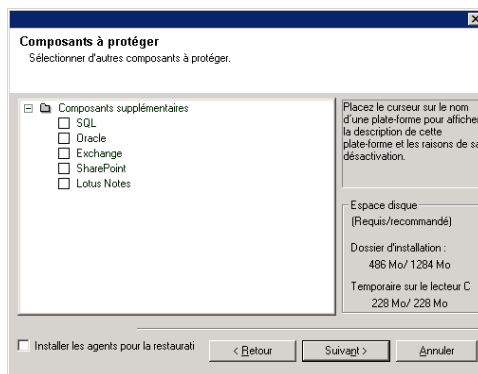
Composants à protéger
Sélectionner d'autres composants à protéger.

Composants supplémentaires
SQL
Oracle
Exchange
SharePoint
Lotus Notes

Placez le curseur sur le nom d'une plate-forme pour afficher la description de cette plate-forme et les raisons de sa désactivation.

Espace disque
(Requis/recommandé)
Dossier d'installation :
486 Mo/ 1284 Mo
Temporaire sur le lecteur C
228 Mo/ 228 Mo

Installer les agents pour la restaurati

< Retour
Suivant >
Annuler